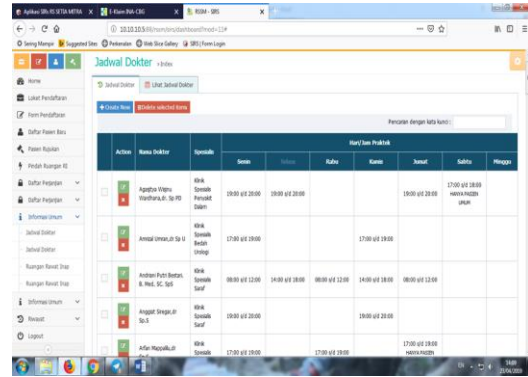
Aplikasi SIRs RS SETIA MITRA | E-Klaim INA-CBG | RSSM - SIRS

10.10.10.5/sirs/dashboard?mod=11#

Sering Mampir | Suggested Sites | Perkenalan | Web Slice Gallery | SIRS | Form Login

Jadwal Dokter » Index

Home
Loket Pendaftaran
Form Pendaftaran
Daftar Pasien Baru
Pasien Rujukan
Pindah Ruangan RI
Daftar Penjelajan
Daftar Penjelajan
Informasi Umum
Jadwal Dokter
Jadwal Dokter
Ruangan Rawat Inap
Ruangan Rawat Inap
Informasi Umum
Riwayat
Logout

Jadwal Dokter | Lihat Jadwal Dokter

+ Create New | Delete selected items

Pencarian dengan kata kunci:

| | Action | Nama Dokter | Spesialis | Senin | Selasa | Rabu | Kamis | Jumat | Sabtu | Minggu |
|---|---|---|---|---|---|---|---|---|---|---|
| | | Agustyo Wignyo Wardhana,dr. Sp.PD | Klinik Spesialis Penyakit Dalam | 19:00 s/d 20:00 | 19:00 s/d 20:00 | | | 19:00 s/d 20:00 | 17:00 s/d 18:00 HANYA PASIEN UMUM | |
| | | Amirial Umran,dr Sp U | Klinik Spesialis Bedah Urologi | 17:00 s/d 19:00 | | | 17:00 s/d 19:00 | | | |
| | | Andrian Putri Bestari, B. Med, SC. SpS | Klinik Spesialis Saraf | 08:00 s/d 12:00 | 14:00 s/d 18:00 | 08:00 s/d 12:00 | 14:00 s/d 18:00 | 08:00 s/d 12:00 | | |
| | | Anggiat Siregar,dr Sp.S | Klinik Spesialis Saraf | 19:00 s/d 20:00 | | | 19:00 s/d 20:00 | | | |
| | | Arfan Mappalla,dr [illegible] | Klinik Spesialis | 17:00 s/d 19:00 | | 17:00 s/d 19:00 | | 17:00 s/d 19:00 HANYA PASIEN | | |